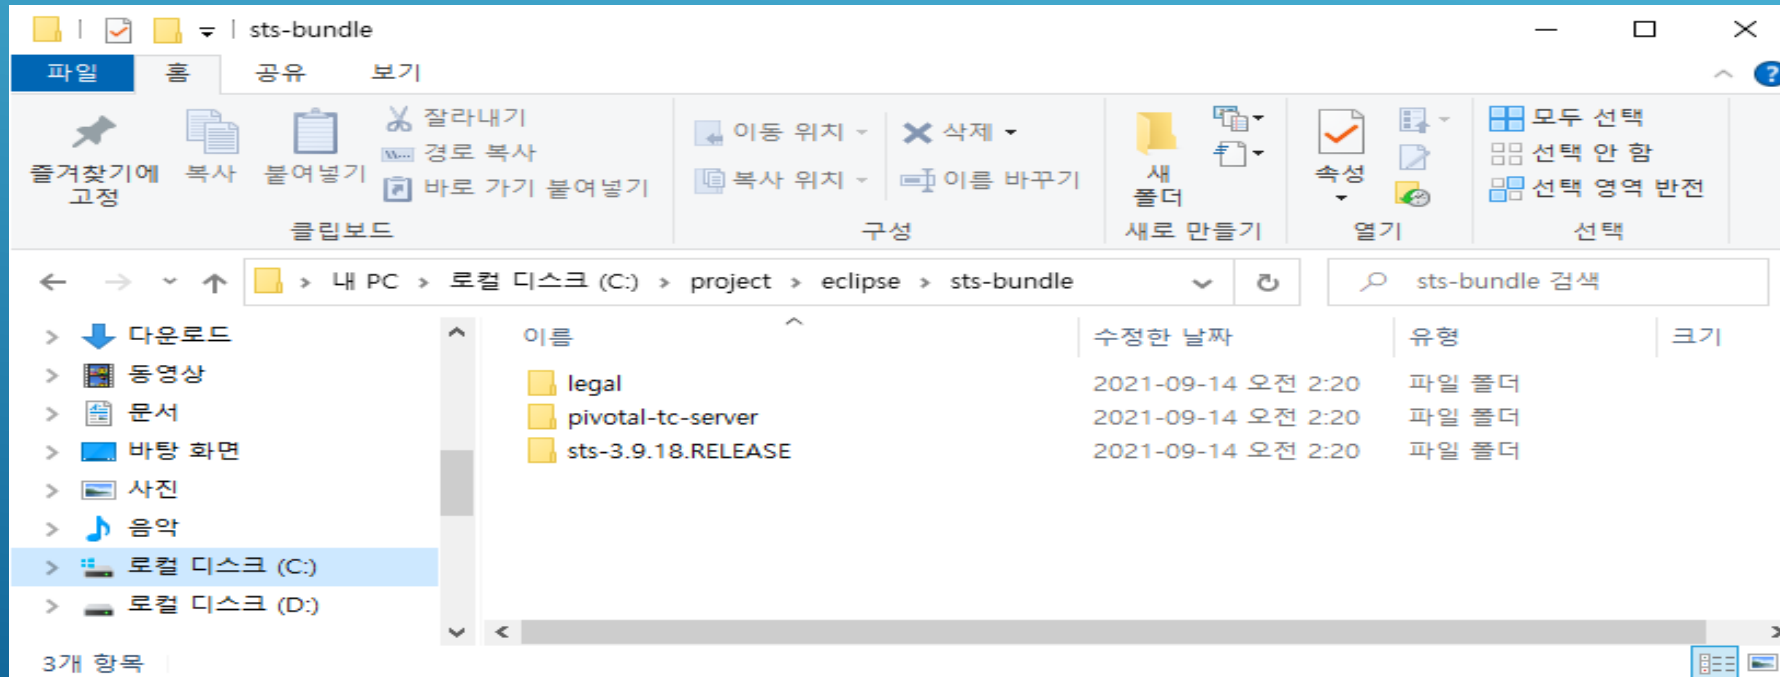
sts-bundle

파일 홈 공유 보기

즐겨찾기에 고정 복사 붙여넣기 잘라내기 경로 복사 바로 가기 붙여넣기
클립보드
이동 위치 복사 위치 삭제 이름 바꾸기
구성
새 폴더
새로 만들기
속성
열기
모두 선택 선택 안 함 선택 영역 반전
선택

내 PC > 로컬 디스크 (C:) > project > eclipse > sts-bundle

sts-bundle 검색

다운로드
동영상
문서
바탕 화면
사진
음악
로컬 디스크 (C:)
로컬 디스크 (D:)

| 이름 | 수정한 날짜 | 유형 | 크기 |
|---|---|---|---|
| legal | 2021-09-14 오전 2:20 | 파일 폴더 | |
| pivotal-tc-server | 2021-09-14 오전 2:20 | 파일 폴더 | |
| sts-3.9.18.RELEASE | 2021-09-14 오전 2:20 | 파일 폴더 | |

3개 항목